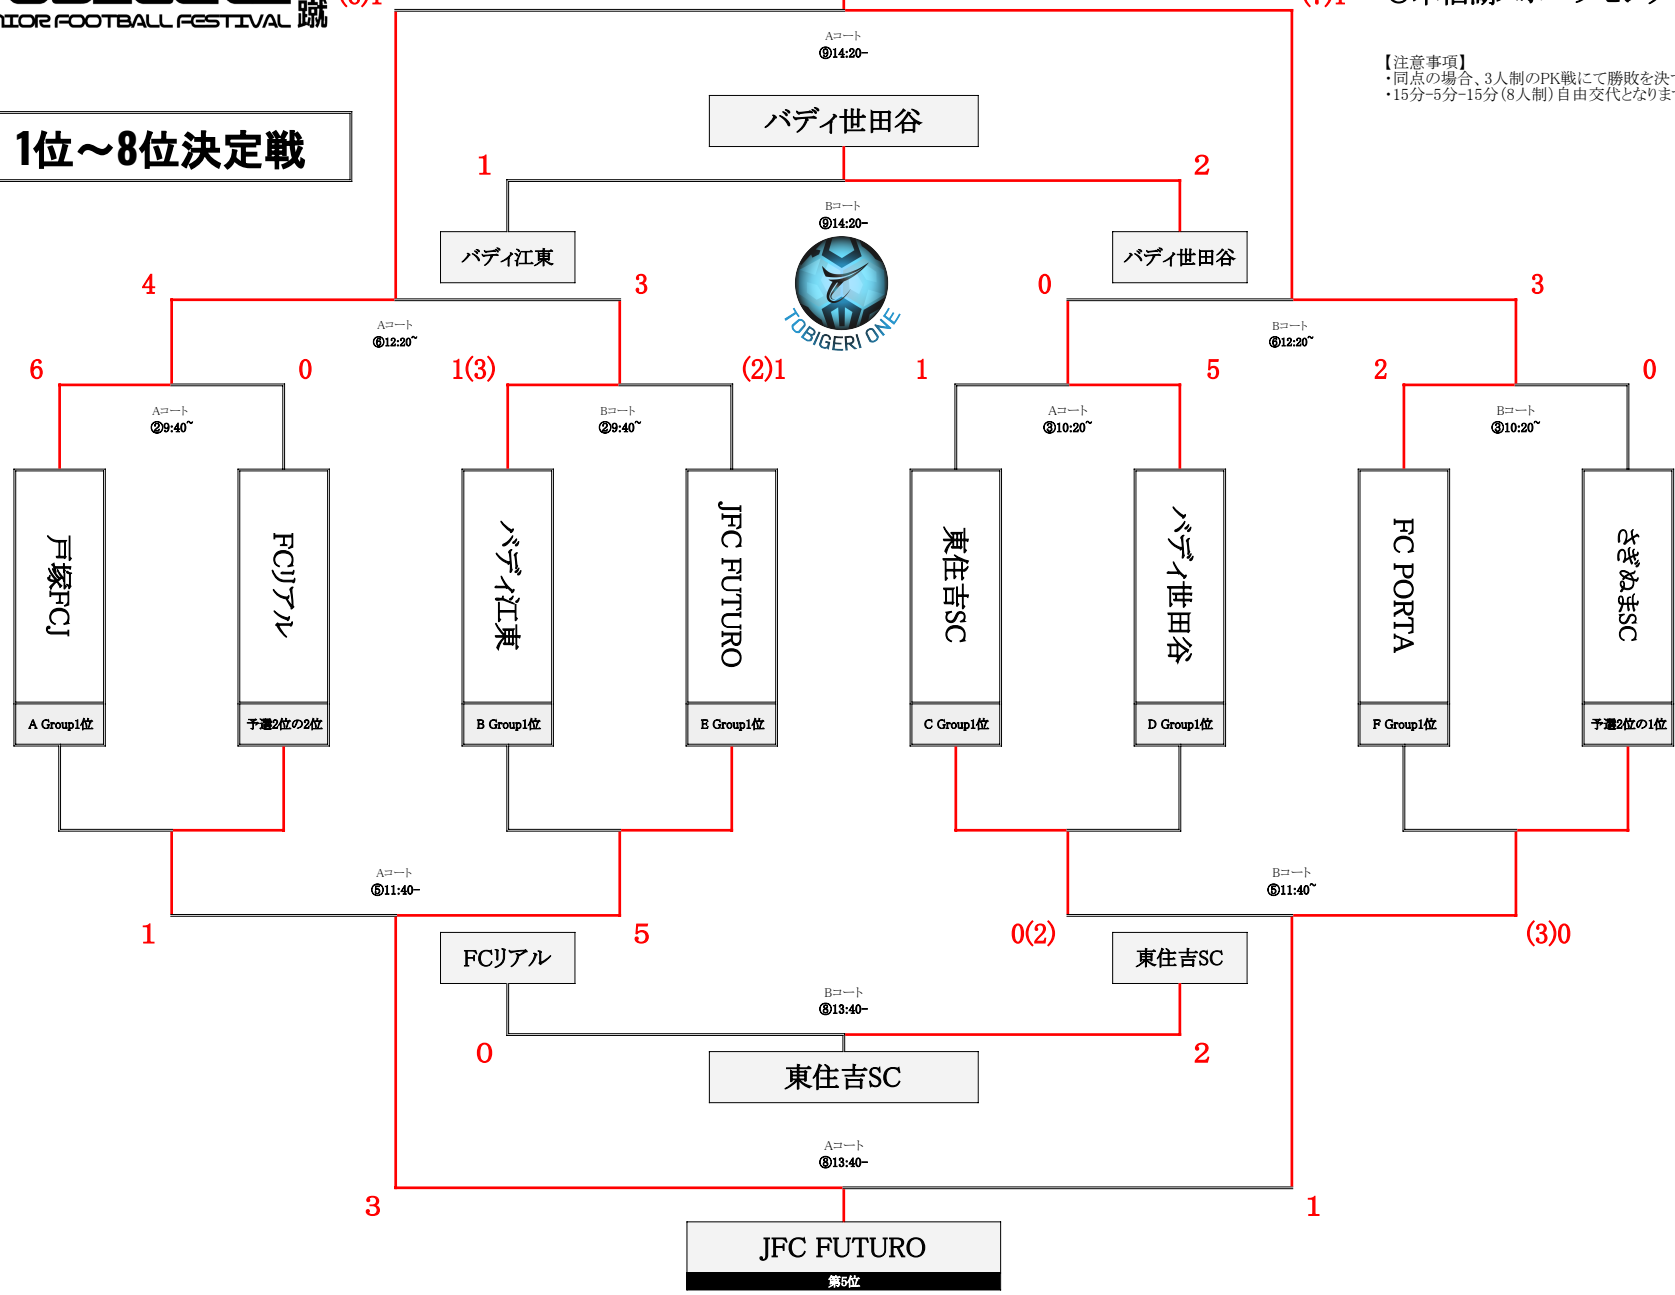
IIOR FOOTBALL FESTIVAL 蹴

1位～8位決定戦

【注意事項】
・同点の場合、3人制のPK戦にて勝敗を決
・15分−5分−15分（8人制）自由交代となりま

Aコート
⑨14:20−

バディ世田谷

1

2

Bコート
⑨14:20−

バディ江東

バディ世田谷

TOBIGERI ONE

4

3

0

3

Aコート
⑥12:20~

Bコート
⑥12:20~

6

0

1(3)

(2)1

1

5

2

0

Aコート
②9:40~

Bコート
②9:40~

Aコート
③10:20~

Bコート
③10:20~

戸塚FCJ

FCリアル

バディ江東

JFC FUTURO

東住吉SC

バディ世田谷

FC PORTA

さぎぬまSC

A Group1位

予選2位の2位

B Group1位

E Group1位

C Group1位

D Group1位

F Group1位

予選2位の1位

Aコート
⑤11:40−

Bコート
⑤11:40~

1

5

0(2)

(3)0

FCリアル

東住吉SC

Bコート
⑧13:40−

0

2

東住吉SC

Aコート
⑧13:40−

3

1

JFC FUTURO

第5位